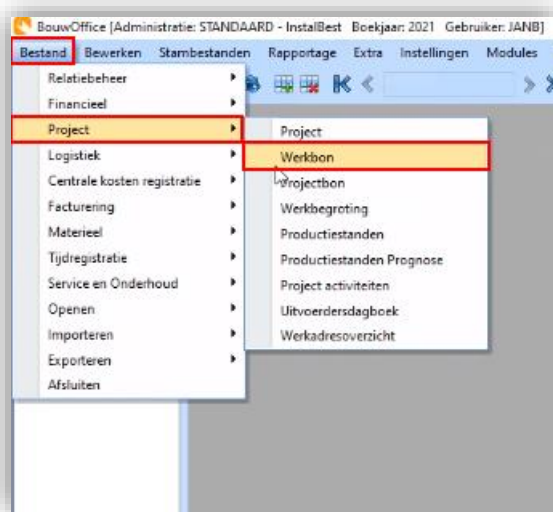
BouwOffice [Administratie: STANDAARD - InstalBest Boekjaar: 2021 Gebruiker: JANB]

Bestand Bewerken Stambestanden Rapportage Extra Instellingen Modules

Relatiebeheer
Financieel
Project
Logistiek
Centrale kosten registratie
Facturering
Materieel
Tijdregistratie
Service en Onderhoud
Openen
Importeren
Exporteren
Afsluiten

Project
Werkbon
Projectbon
Werkbegroting
Productiestanden
Productiestanden Prognose
Project activiteiten
Uitvoerdersdagboek
Werkadresoverzicht